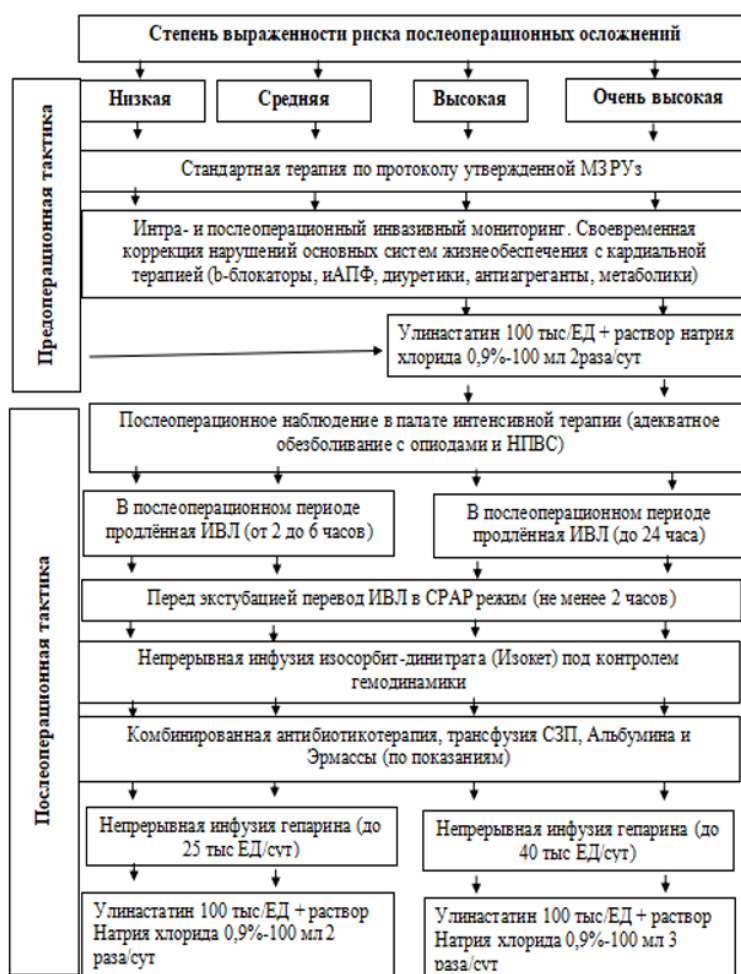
Степень выраженности риска послеоперационных осложнений

Низкая

Средняя

Высокая

Очень высокая

Предоперационная тактика

Стандартная терапия по протоколу утвержденной МЗРУз

Интра- и послеоперационный инвазивный мониторинг. Своевременная коррекция нарушений основных систем жизнеобеспечения с кардиальной терапией (b-блокаторы, иАПФ, диуретики, антиагреганты, метаболики)

Улинастатин 100 тыс/ЕД + раствор натрия хлорида 0,9%-100 мл 2раза/сут

Послеоперационная тактика

Послеоперационное наблюдение в палате интенсивной терапии (адекватное обезболивание с опиодами и НПВС)

В послеоперационном периоде продлённая ИВЛ (от 2 до 6 часов)

В послеоперационном периоде продлённая ИВЛ (до 24 часа)

Перед экстубацией перевод ИВЛ в CPAP режим (не менее 2 часов)

Непрерывная инфузия изосорбит-динитрата (Изокет) под контролем гемодинамики

Комбинированная антибиотикотерапия, трансфузия СЗП, Альбумина и Эрмассы (по показаниям)

Непрерывная инфузия гепарина (до 25 тыс ЕД/сут)

Непрерывная инфузия гепарина (до 40 тыс ЕД/сут)

Улинастатин 100 тыс/ЕД + раствор Натрия хлорида 0,9%-100 мл 2 раза/сут

Улинастатин 100 тыс/ЕД + раствор Натрия хлорида 0,9%-100 мл 3 раза/сут